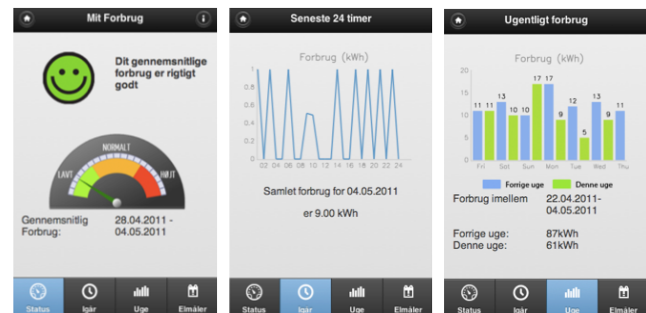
Mit Forbrug

Dit gennemsnitlige forbrug er rigtigt godt

NORMALT
LAVT
HØJT

Gennemsnitlig Forbrug: 28.04.2011 - 04.05.2011

Status Igår Uge Elmåler

Seneste 24 timer

Forbrug (kWh)

1
0.9
0.8
0.7
0.6
0.5
0.4
0.3
0.2
0.1
0
02 04 06 08 10 12 14 16 18 20 22 24

Samlet forbrug for 04.05.2011

er 9.00 kWh

Status Igår Uge Elmåler

Ugentligt forbrug

Forbrug (kWh)

20
15
10
5
0

11 11 11 11 10 10 17 17 9 12 5 13 11 11

Fri Sat Sun Mon Tue Wed Thu

Forrige uge Denne uge

Forbrug imellem 22.04.2011- 04.05.2011

Forrige uge: 87kWh
Denne uge: 61kWh

Status Igår Uge Elmåler